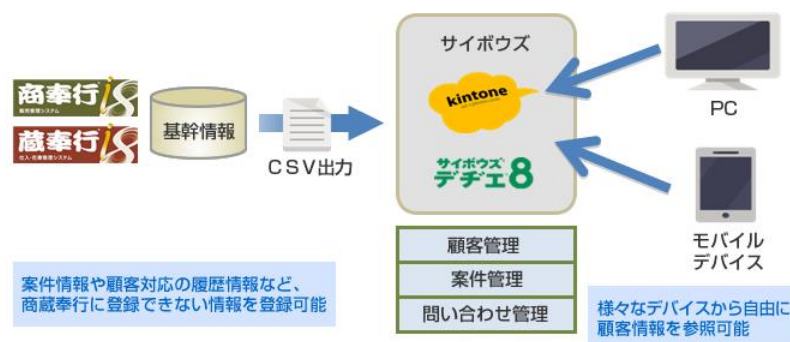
商奉行i8

蔵奉行i8

基幹情報

CSV出力

サイボウズ

kintone

サイボウズ デヂエ8

PC

モバイル デバイス

顧客管理

案件管理

問い合わせ管理

案件情報や顧客対応の履歴情報など、商蔵奉行に登録できない情報を登録可能

様々なデバイスから自由に顧客情報を参照可能